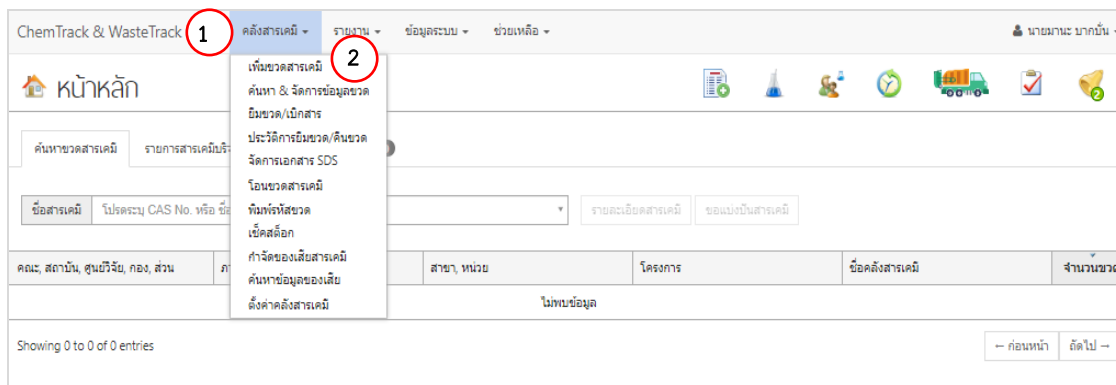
ChemTrack & WasteTrack 1 คลังสารเคมี ▾ รายงาน ▾ ข้อมูลระบบ ▾ ช่วยเหลือ ▾ นายมานะ บากบั่น

2

หน้าหลัก

เพิ่มขวดสารเคมี
ค้นหา & จัดการข้อมูลขวด
ยืมขวด/เบิกสาร
ประวัติการยืมขวด/คืนขวด
จัดการเอกสาร SDS
โอนขวดสารเคมี
พิมพ์รหัสขวด
เช็คสต็อก
กำจัดของเสียสารเคมี
ค้นหาข้อมูลของเสีย
ตั้งค่าคลังสารเคมี

ค้นหาขวดสารเคมี รายการสารเคมีปร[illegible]

ชื่อสารเคมี โปรดระบุ CAS No. หรือ ชื่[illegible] รายละเอียดสารเคมี ขอแบ่งปันสารเคมี

| คณะ, สถาบัน, ศูนย์วิจัย, กอง, ส่วน | ภ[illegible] | สาขา, หน่วย | โครงการ | ชื่อคลังสารเคมี | จำนวนขวด |
|---|---|---|---|---|---|
| | | ไม่พบข้อมูล | | | |

Showing 0 to 0 of 0 entries ← ก่อนหน้า ถัดไป →